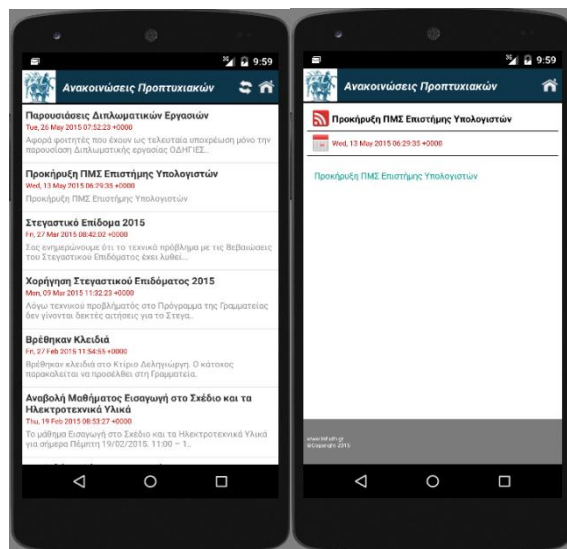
9:59

Ανακοινώσεις Προπτυχιακών

Παρουσιάσεις Διπλωματικών Εργασιών
Tue, 26 May 2015 07:52:23 +0000
Αφορά φοιτητές που έχουν ως τελευταία υποχρέωση μόνο την παρουσίαση Διπλωματικής εργασίας ΟΔΗΓΙΕΣ...

Προκήρυξη ΠΜΣ Επιστήμης Υπολογιστών
Wed, 13 May 2015 06:29:35 +0000
Προκήρυξη ΠΜΣ Επιστήμης Υπολογιστών

Στεγαστικό Επίδομα 2015
Fri, 27 Mar 2015 08:42:02 +0000
Σας ενημερώνουμε ότι το τεχνικό πρόβλημα με τις Βεβαιώσεις του Στεγαστικού Επιδόματος έχει λυθεί...

Χορήγηση Στεγαστικού Επιδόματος 2015
Mon, 09 Mar 2015 11:32:23 +0000
Λόγω τεχνικού προβλήματος στο Πρόγραμμα της Γραμματείας δεν γίνονται δεκτές αιτήσεις για το Στεγα...

Βρέθηκαν Κλειδιά
Fri, 27 Feb 2015 11:54:55 +0000
Βρέθηκαν κλειδιά στο Κτίριο Δεληγιώργη. Ο κάτοχος παρακαλείται να προσέλθει στη Γραμματεία.

Αναβολή Μαθήματος Εισαγωγή στο Σχέδιο και τα Ηλεκτροτεχνικά Υλικά
Thu, 19 Feb 2015 08:53:27 +0000
Το μάθημα Εισαγωγή στο Σχέδιο και τα Ηλεκτροτεχνικά Υλικά για σήμερα Πέμπτη 19/02/2015, 11:00 – 1...

9:59

Ανακοινώσεις Προπτυχιακών

Προκήρυξη ΠΜΣ Επιστήμης Υπολογιστών
Wed, 13 May 2015 06:29:35 +0000

Προκήρυξη ΠΜΣ Επιστήμης Υπολογιστών

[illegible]
©Copyright 2015